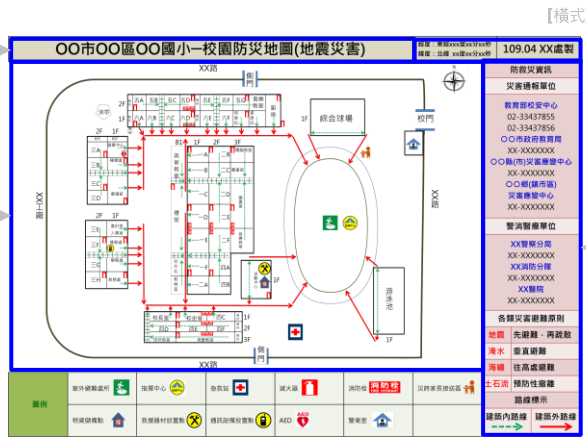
【樣式

OO市OO區OO國小一校園防災地圖(地震災害)

繪圖：業務xxx課xx科xx

核定：xx長xx科xx

109.04 XX處製

XX路

側門

XX路

XX路

XX路

校門

側門

綜合球場

游泳池

2F 1F

2F 1F

B1 1F 2F 3F

1F 2F 3F

1F

防救災資訊

災害通報單位

教育部校安中心

02-33437855

02-33437856

OO市政府教育局

XX-XXXXXXX

OO縣(市)災害應變中心

XX-XXXXXXX

OO鄉(鎮市區)

災害應變中心

XX-XXXXXXX

警消醫療單位

XX警察分局

XX-XXXXXXX

XX消防分隊

XX-XXXXXXX

XX醫院

XX-XXXXXXX

各類災害避難原則

| 地震 | 先避難、再疏散 |
|---|---|
| 淹水 | 垂直避難 |
| 海嘯 | 往高處避難 |
| 土石流 | 預防性避難 |

路線標示

建築內路線

建築外路線

圖例

室外避難處所

指揮中心

急救站

滅火器

消防栓

災時家長接送區

物資儲備點

救援器材放置點

通訊設備放置點

AED

警衛室